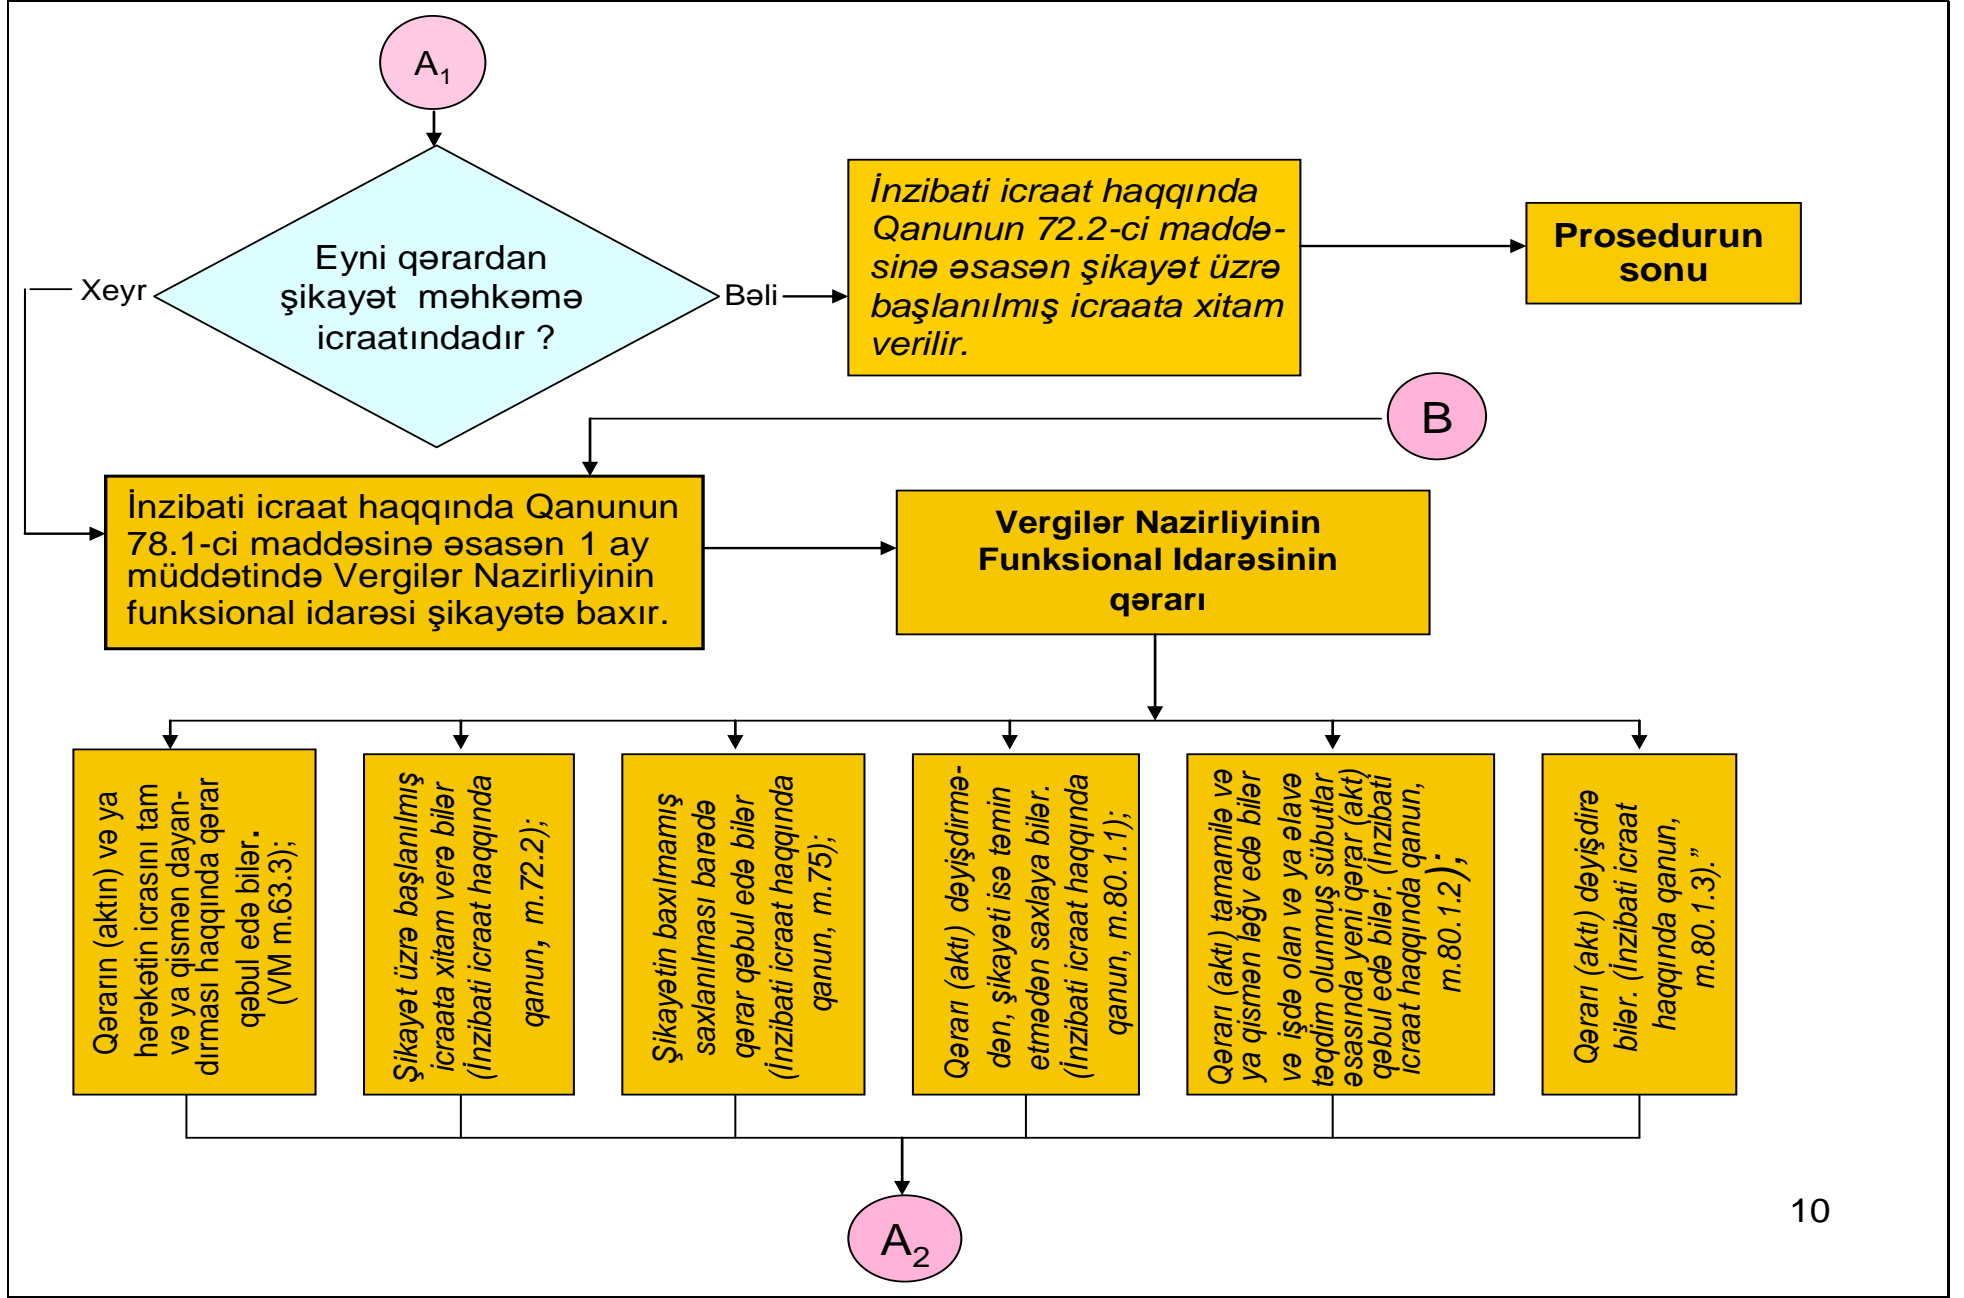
$A_1$

Eyni qərardan şikayət məhkəmə icraatındadır ?

Xeyr

Bəli

İnzibati icraat haqqında Qanunun 72.2-ci maddəsinə əsasən şikayət üzrə başlanılmış icraata xitam verilir.

Prosedurun sonu

B

İnzibati icraat haqqında Qanunun 78.1-ci maddəsinə əsasən 1 ay müddətində Vergilər Nazirliyinin funksional idarəsi şikayətə baxır.

Vergilər Nazirliyinin Funksional Idarəsinin qərarı

Qərarın (aktın) və ya hərəkətin icrasını tam və ya qismən dayandırması haqqında qərar qəbul edə bilər. (VM m.63.3);

Şikayət üzrə başlanılmış icraata xitam verə bilər (İnzibati icraat haqqında qanun, m.72.2);

Şikayətin baxılmamış saxlanılması barədə qərar qəbul edə bilər (İnzibati icraat haqqında qanun, m.75);

Qərarı (aktı) dəyişdirmədən, şikayəti isə təmin etmədən saxlaya bilər. (İnzibati icraat haqqında qanun, m.80.1.1);

Qərarı (aktı) tamamilə və ya qismən ləğv edə bilər və işdə olan və ya əlavə təqdim olunmuş sübutlar əsasında yeni qərar (akt) qəbul edə bilər. (İnzibati icraat haqqında qanun, m.80.1.2);

Qərarı (aktı) dəyişdirə bilər. (İnzibati icraat haqqında qanun, m.80.1.3).”

$A_2$

10